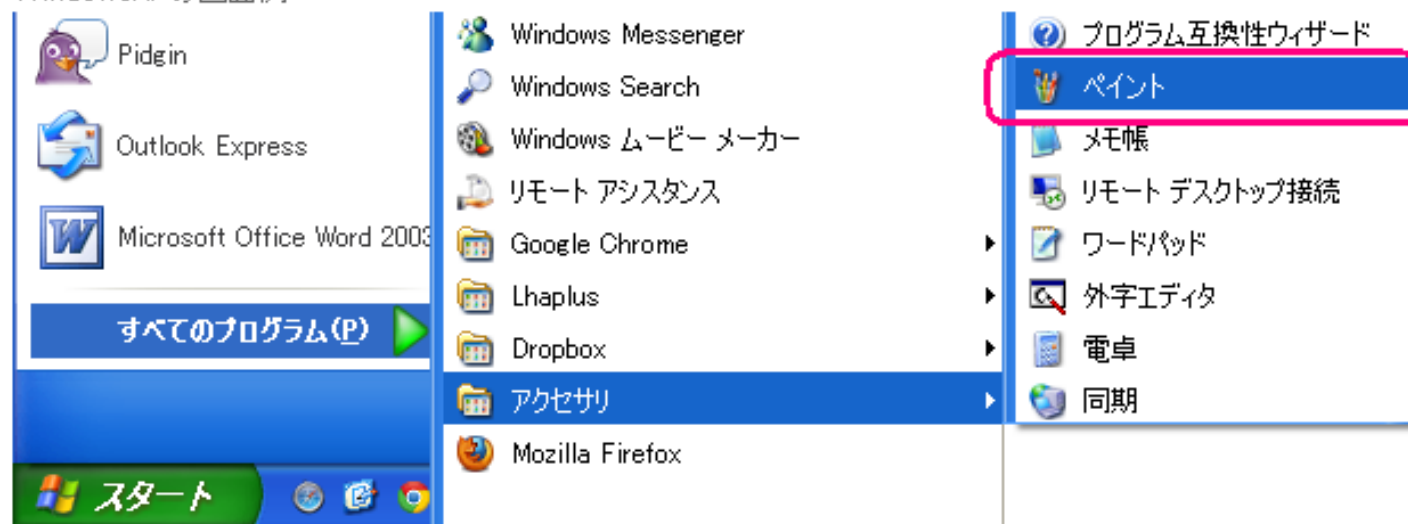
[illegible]

Pidgin

Outlook Express

Microsoft Office Word 2003

すべてのプログラム(P)

スタート

Windows Messenger

Windows Search

Windows ムービー メーカー

リモート アシスタンス

Google Chrome

Lhaplus

Dropbox

アクセサリ

Mozilla Firefox

プログラム互換性ウィザード

ペイント

メモ帳

リモート デスクトップ接続

ワードパッド

外字エディタ

電卓

同期